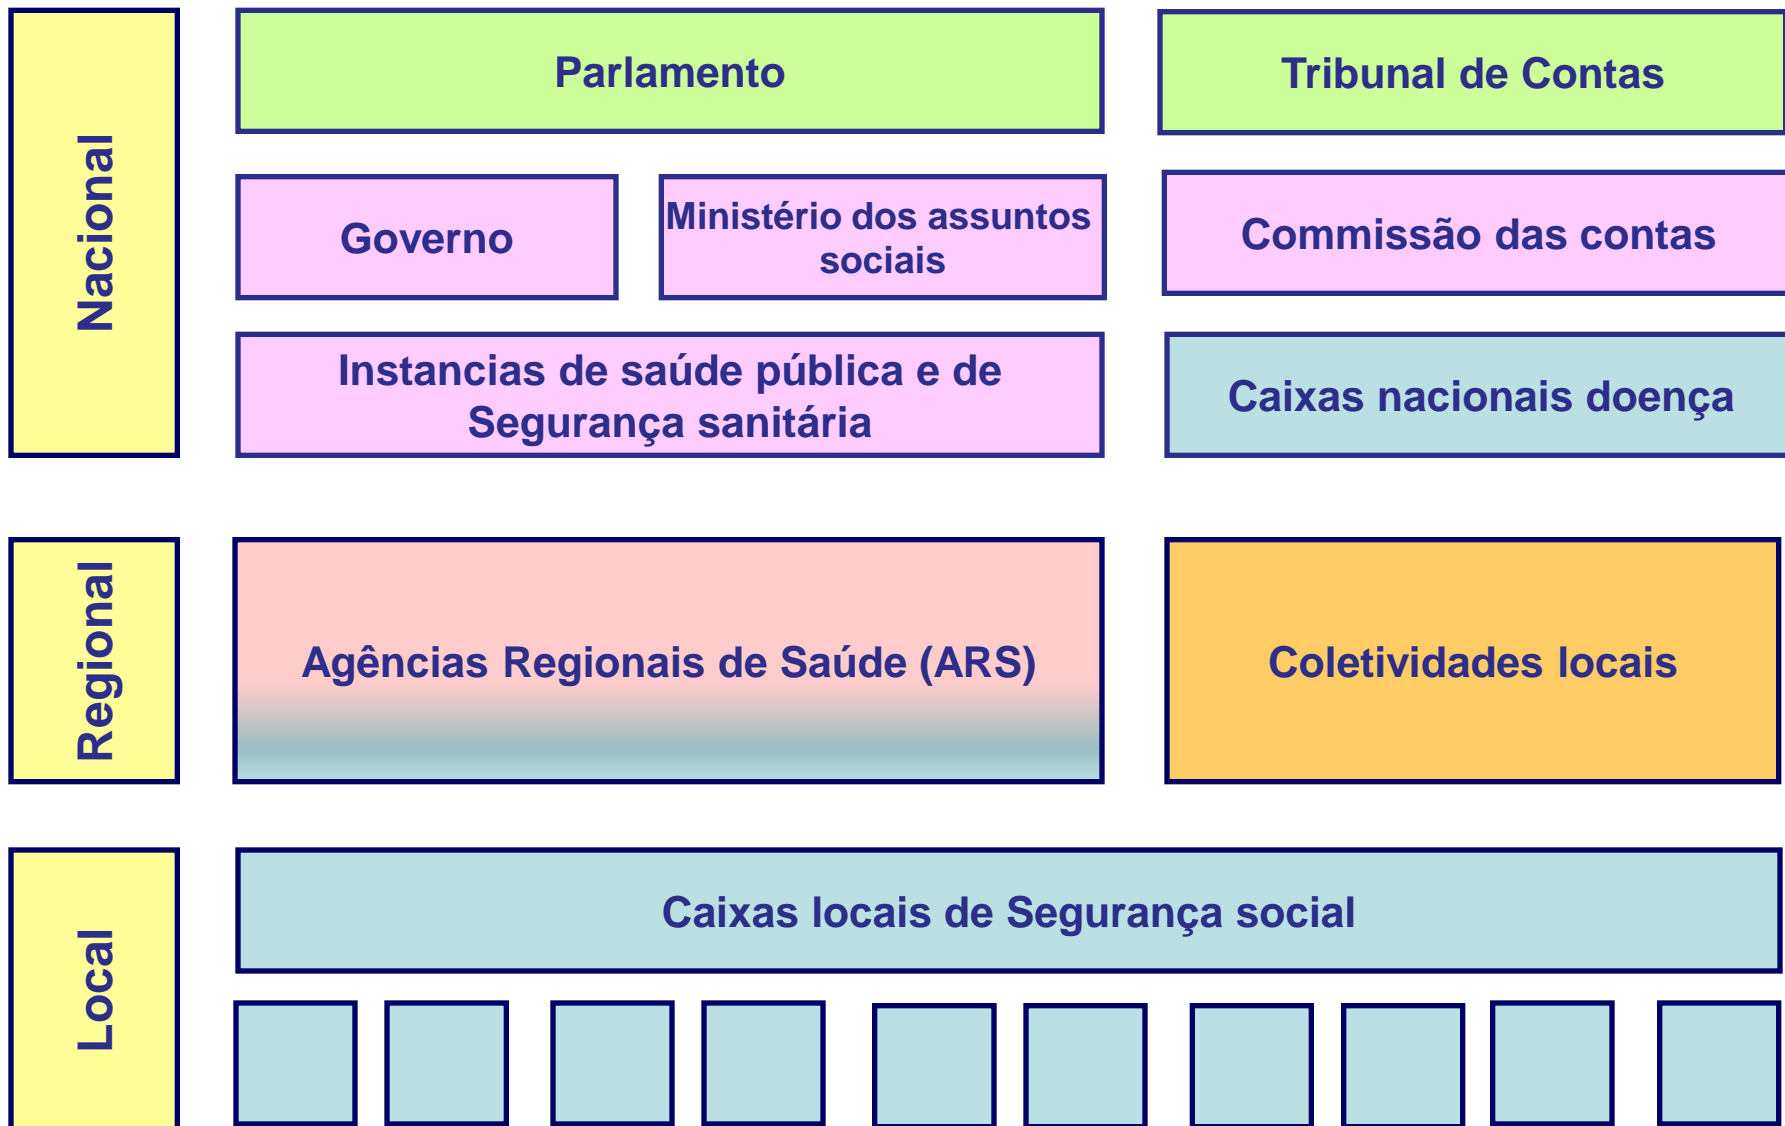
Nacional

Parlamento

Tribunal de Contas

Governo

Ministério dos assuntos sociais

Commissão das contas

Instancias de saúde pública e de Segurança sanitária

Caixas nacionais doença

Regional

Agências Regionais de Saúde (ARS)

Coletividades locais

Local

Caixas locais de Segurança social